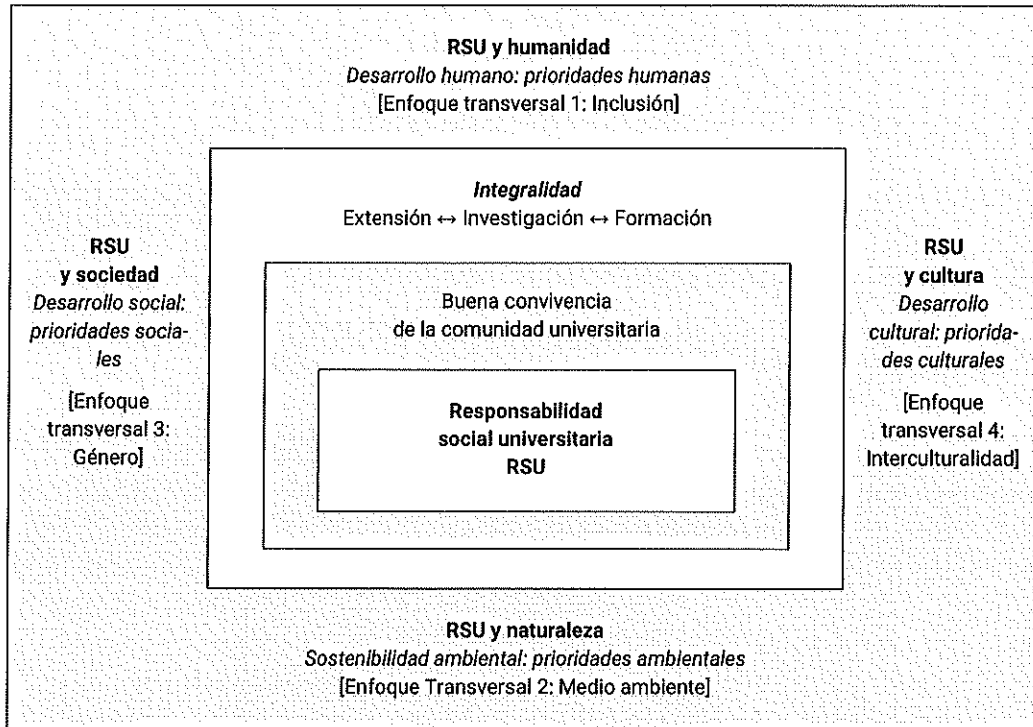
**RSU y humanidad**
*Desarrollo humano: prioridades humanas*
[Enfoque transversal 1: Inclusión]

**RSU y sociedad**
*Desarrollo social: prioridades sociales*
[Enfoque transversal 3: Género]

***Integralidad***
Extensión ↔ Investigación ↔ Formación

Buena convivencia de la comunidad universitaria

**Responsabilidad social universitaria RSU**

**RSU y cultura**
*Desarrollo cultural: prioridades culturales*
[Enfoque transversal 4: Interculturalidad]

**RSU y naturaleza**
*Sostenibilidad ambiental: prioridades ambientales*
[Enfoque Transversal 2: Medio ambiente]